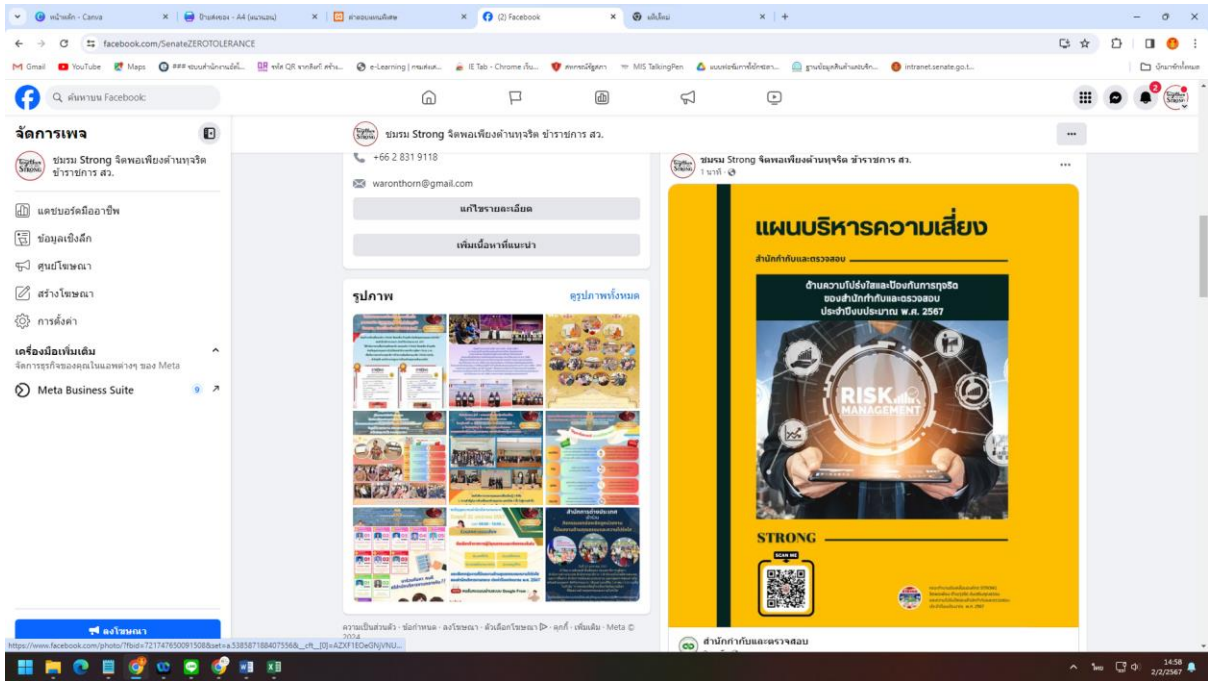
หน้าหลัก - Canva
บ้านส่งของ - A4 (แนวนอน)
ตำแหน่งแผนผังเส้น
(2) Facebook
แท็บใหม่

facebook.com/SenateZEROTOLERANCE

Gmail YouTube Maps e-Learning IE Tab - Chrome เว็บ... MIS TalkingPen intranet.senate.go.t... บุ๊กมาร์กทั้งหมด

ค้นหาบน Facebook

จัดการเพจ
ชมรม Strong จิตพอเพียงต้านทุจริต ข้าราชการ สว.
แดชบอร์ดมืออาชีพ
ข้อมูลเชิงลึก
ศูนย์โฆษณา
สร้างโฆษณา
การตั้งค่า
เครื่องมือเพิ่มเติม
จัดการธุรกิจของคุณในแอพต่างๆ ของ Meta
Meta Business Suite 9
ลงโฆษณา

ชมรม Strong จิตพอเพียงต้านทุจริต ข้าราชการ สว.

+66 2 831 9118
waronthorn@gmail.com
แก้ไขรายละเอียด
เพิ่มเนื้อหาที่แนะนำ

รูปภาพ
ดูรูปภาพทั้งหมด

ความเป็นส่วนตัว · ข้อกำหนด · ลงโฆษณา · ตัวเลือกโฆษณา · คุกกี้ · เพิ่มเติม · Meta © 2024

ชมรม Strong จิตพอเพียงต้านทุจริต ข้าราชการ สว.
1 นาที ·

แผนบริหารความเสี่ยง
สำนักกำกับและตรวจสอบ
ด้านความโปร่งใสและป้องกันการทุจริต ของสำนักกำกับและตรวจสอบ ประจำปีงบประมาณ พ.ศ. 2567
RISK MANAGEMENT
STRONG
SCAN ME

สำนักกำกับและตรวจสอบ

https://www.facebook.com/photo/?fbid=721747650091508&set=a.538587188407556&__cft__[0]=AZXF1EOeGNjVNU...

14:58
2/2/2567